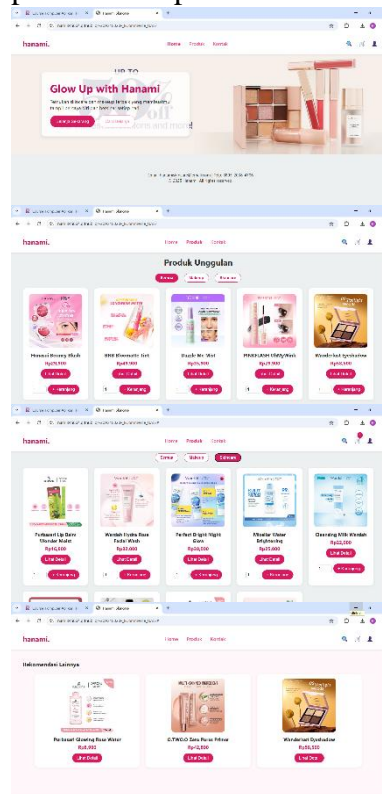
hanami.

Home Produk Kontak

UP TO

Glow Up with Hanami

Lihat Selengkapnya

hanami.

Home Produk Kontak

Produk Unggulan

Hanasui Bouncy Blush

Rp29.000

Lihat Detail

+ Keranjang

Rp49.000

Lihat Detail

+ Keranjang

Rp25.000

Lihat Detail

+ Keranjang

Rp29.000

Lihat Detail

+ Keranjang

Wardah Eyeshadow

Rp32.000

Lihat Detail

+ Keranjang

Home Produk Kontak

Purbasari Lip Color Glamlip Matte

Rp10.000

Lihat Detail

+ Keranjang

Wardah Hydra Rose Facial Wash

Rp32.000

Lihat Detail

+ Keranjang

Rp59.000

Lihat Detail

+ Keranjang

Micellar Water Brightening

Rp23.000

Lihat Detail

+ Keranjang

Cleansing Milk Wardah

Lihat Detail

+ Keranjang

hanami.

Home Produk Kontak

Rekomendasi Lainnya

Purbasari Cleaning Rose Water

Rp8.000

Lihat Detail

O.TWO.O Zero Pore Primer

Rp12.000

Lihat Detail

Wardah Eyeshadow

Rp35.000

Lihat Detail